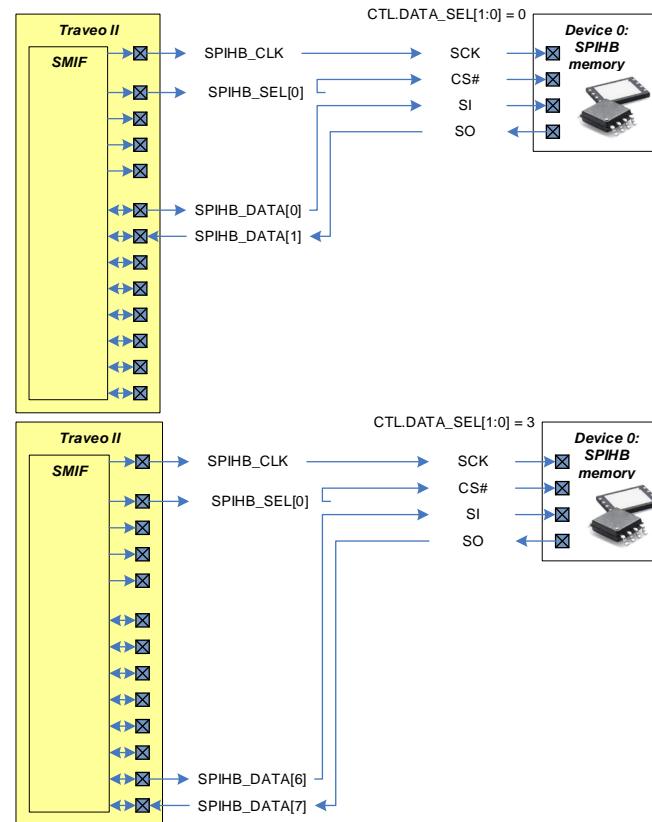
CTL.DATA_SEL[1:0] = 0

Traveo II

SMIF

SPIHB_CLK

SPIHB_SEL[0]

SPIHB_DATA[0]

SPIHB_DATA[1]

SCK

CS#

SI

SO

Device 0: SPIHB memory

CTL.DATA_SEL[1:0] = 3

Traveo II

SMIF

SPIHB_CLK

SPIHB_SEL[0]

SPIHB_DATA[6]

SPIHB_DATA[7]

SCK

CS#

SI

SO

Device 0: SPIHB memory